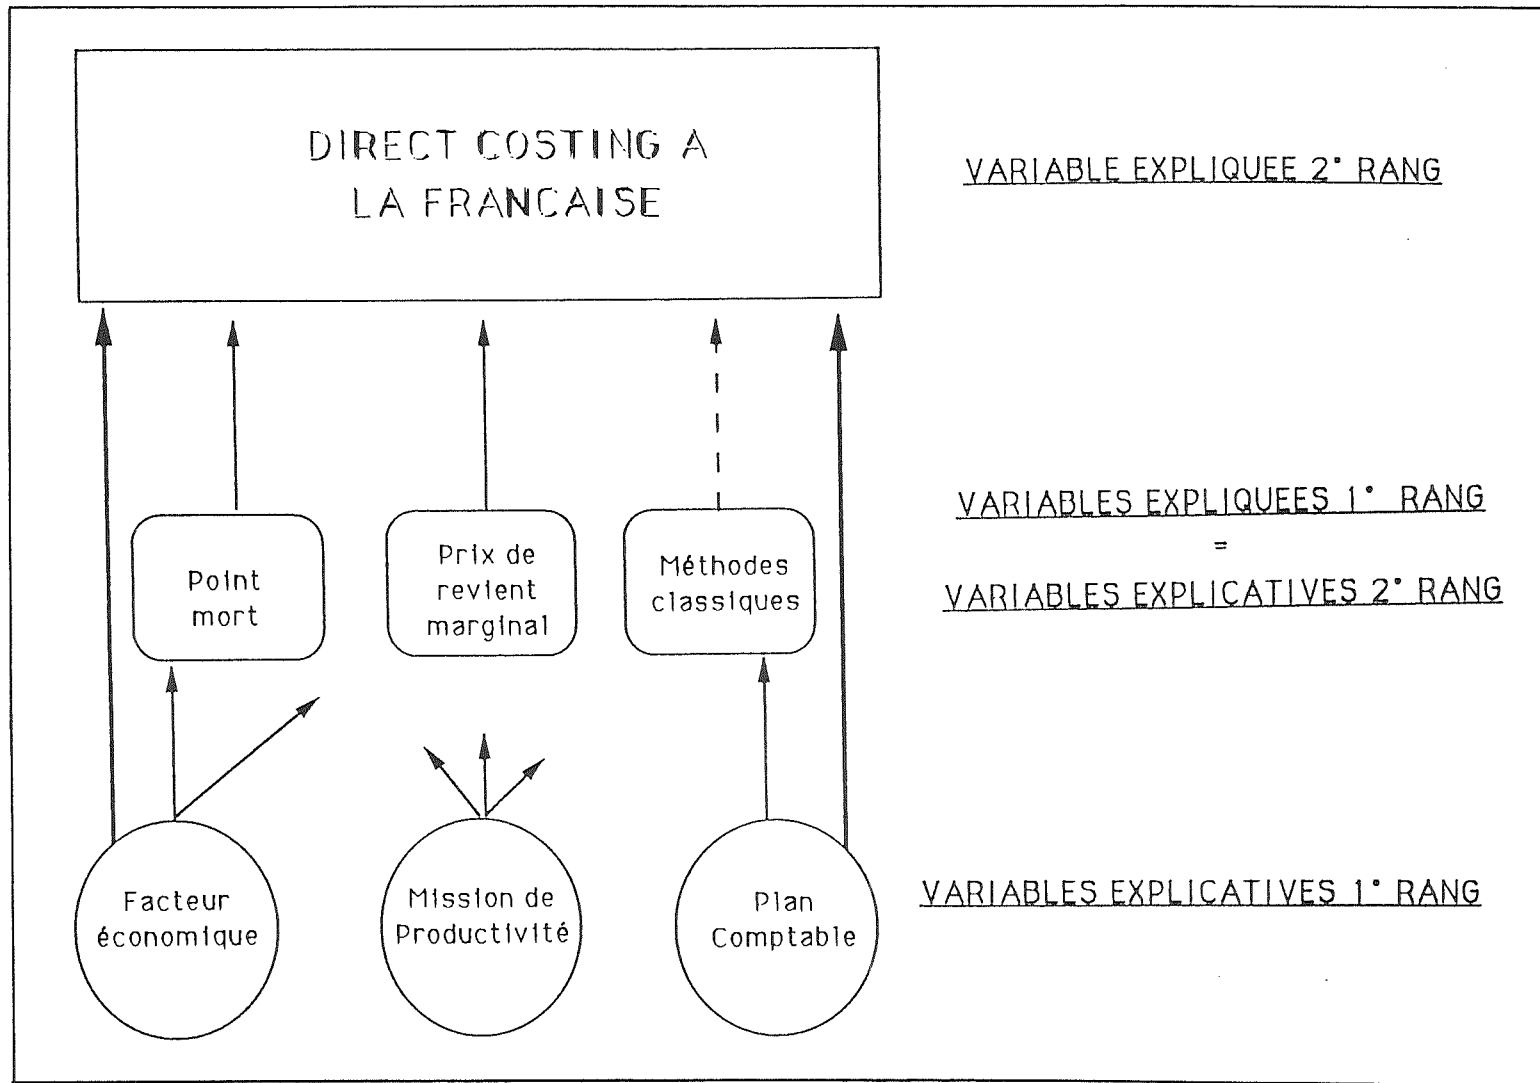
DIRECT COSTING A LA FRANCAISE

VARIABLE EXPLIQUEE 2° RANG

Point mort

Prix de revient marginal

Méthodes classiques

VARIABLES EXPLIQUEES 1° RANG
=
VARIABLES EXPLICATIVES 2° RANG

Facteur économique

Mission de Productivité

Plan Comptable

VARIABLES EXPLICATIVES 1° RANG